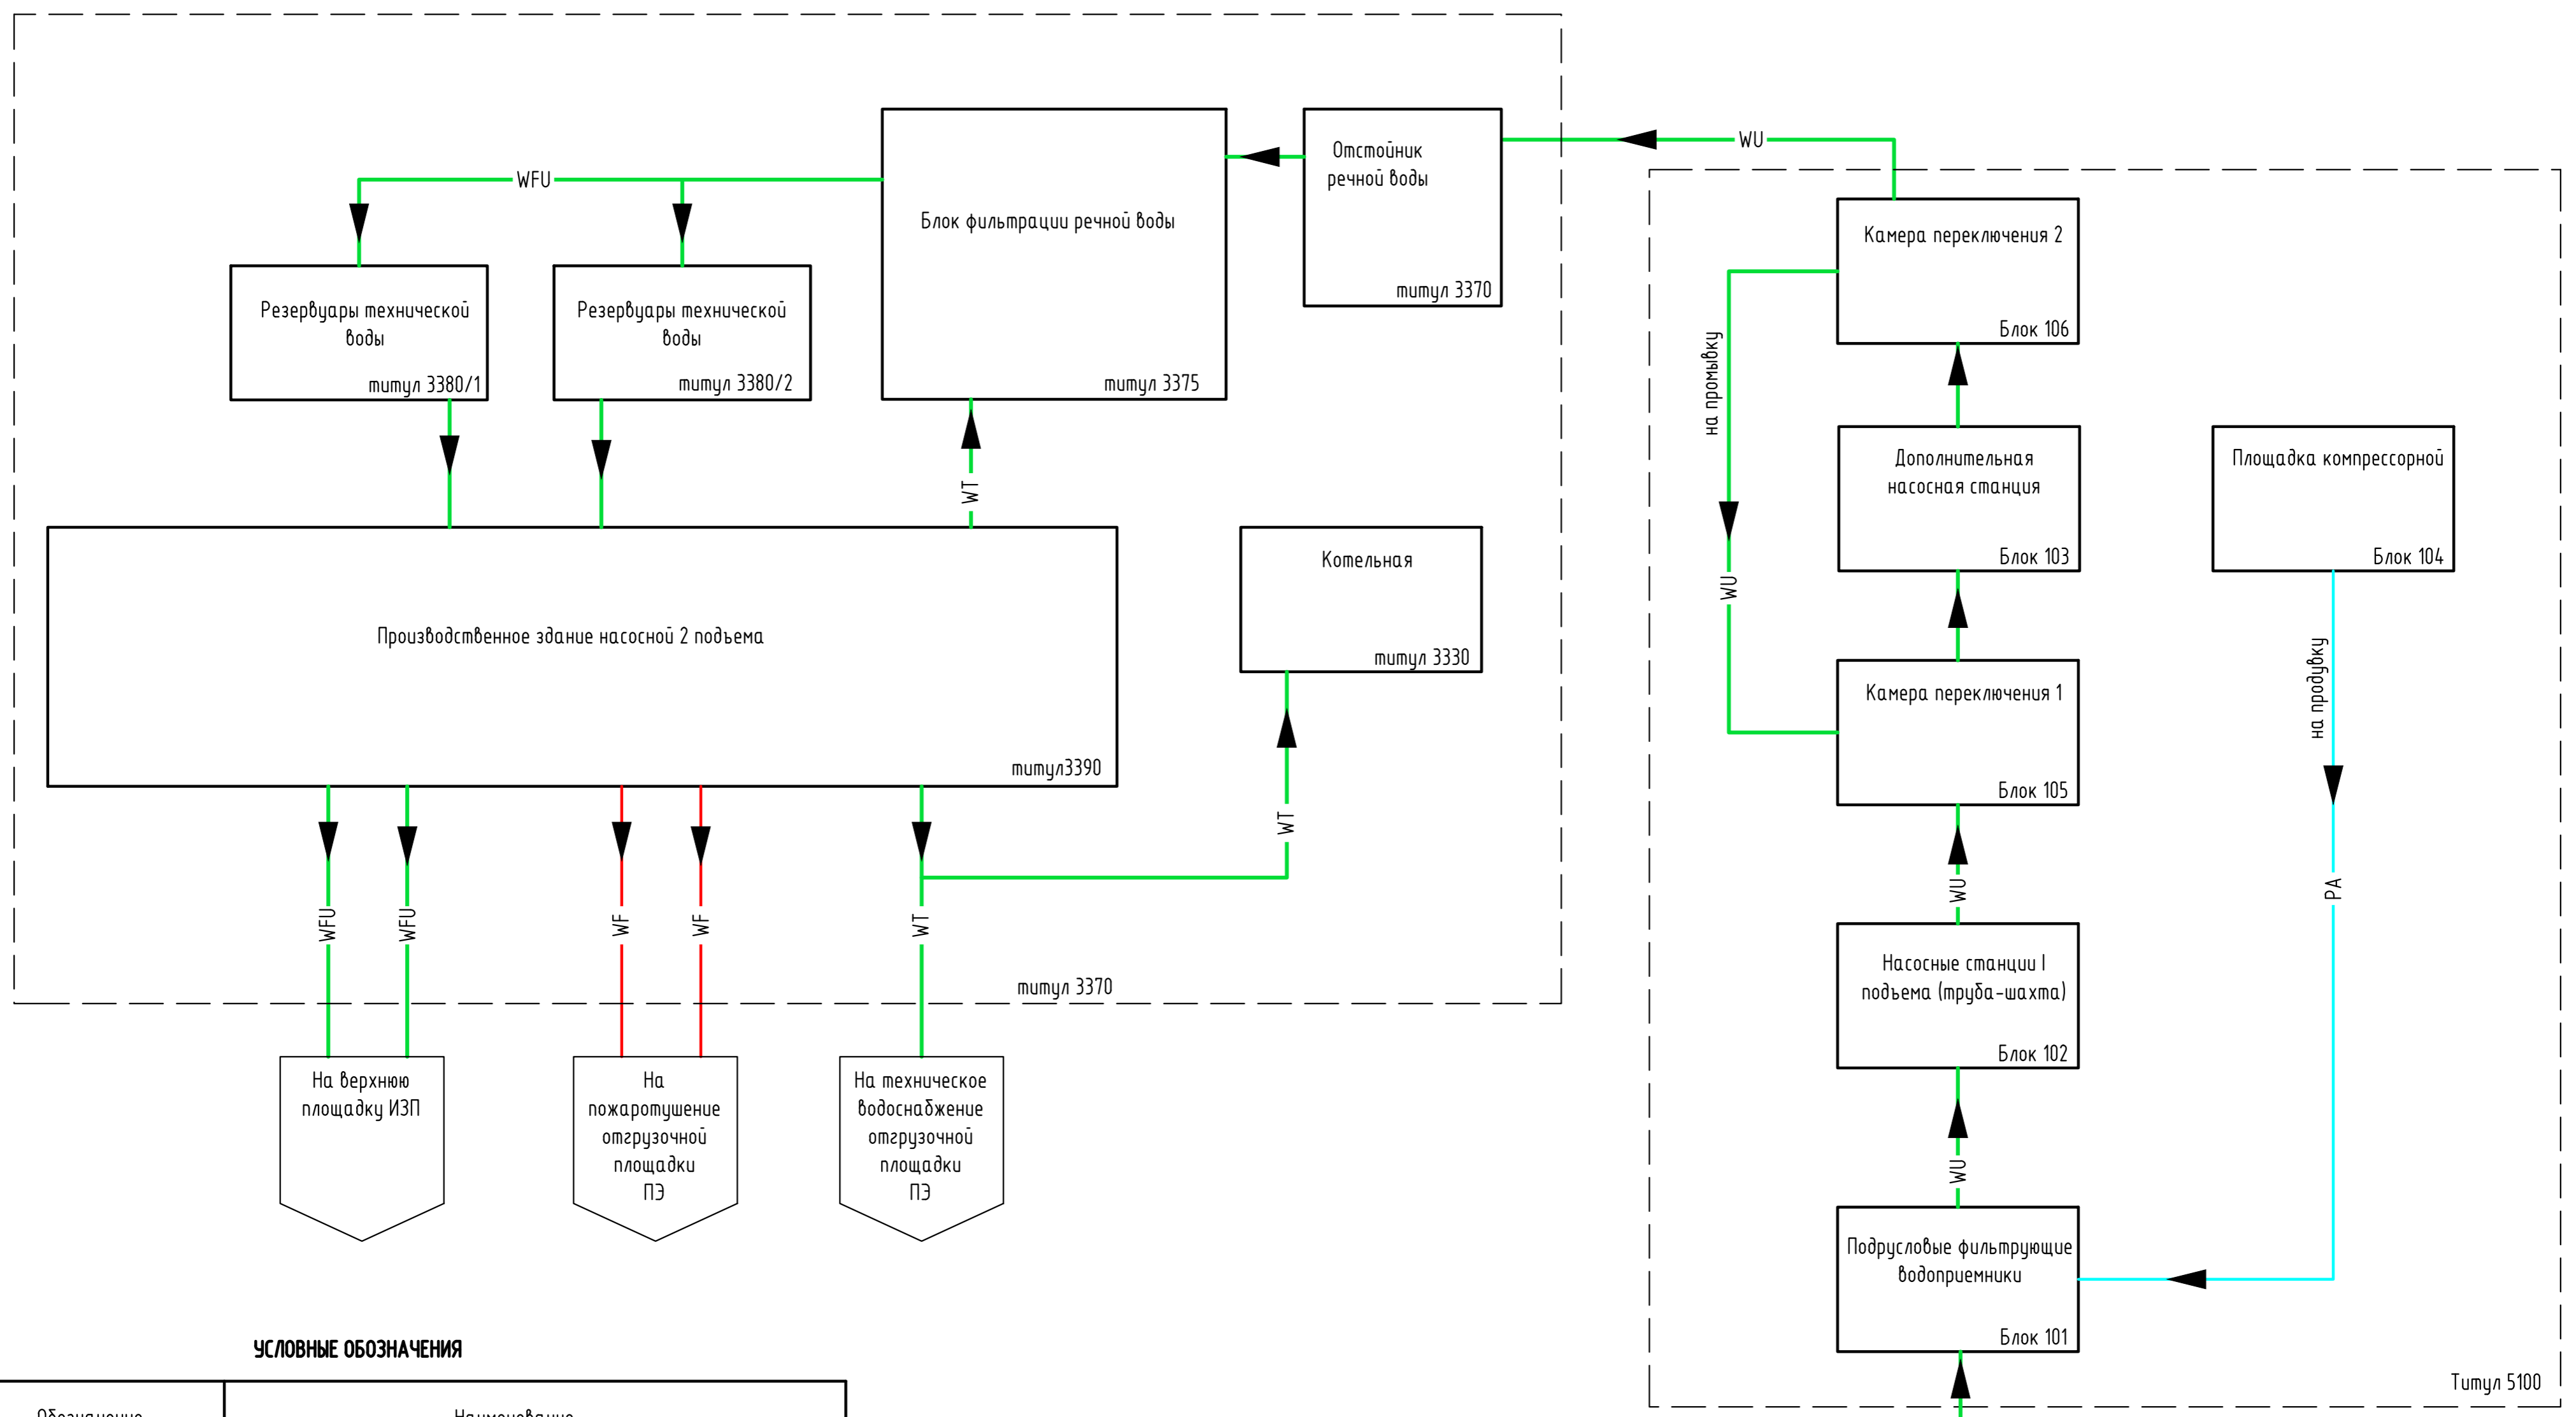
WFU

Резервуары технической воды
титул 3380/1

Резервуары технической воды
титул 3380/2

Блок фильтрации речной воды
титул 3375

Отстойник речной воды
титул 3370

WU

Камера переключения 2
Блок 106

на промывку

Дополнительная насосная станция
Блок 103

Площадка компрессорной
Блок 104

WT

Производственное здание насосной 2 подъема
титул3390

Котельная
титул 3330

WU

Камера переключения 1
Блок 105

на продувку

WT

WU

PA

WFU WFU WF WF WT

титул 3370

Насосные станции I подъема (труба-шахта)
Блок 102

WU

На верхнюю площадку ИЗП

На пожаротушение отгрузочной площадки ПЭ

На техническое водоснабжение отгрузочной площадки ПЭ

Подрусловые фильтрующие водоприемники
Блок 101

УСЛОВНЫЕ ОБОЗНАЧЕНИЯ

| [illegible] | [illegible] |
|---|---|

Титул 5100